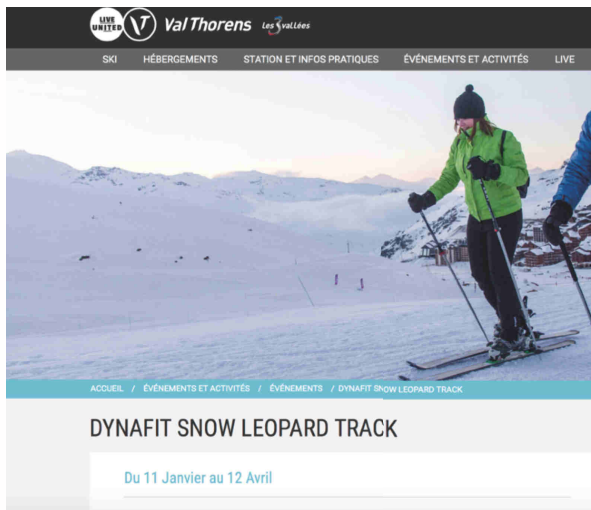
LIVE UNITED Val Thorens Les 3 vallées

SKI HÉBERGEMENTS STATION ET INFOS PRATIQUES ÉVÉNEMENTS ET ACTIVITÉS LIVE

ACCUEIL / ÉVÉNEMENTS ET ACTIVITÉS / ÉVÉNEMENTS / DYNAFIT SNOW LEOPARD TRACK

DYNAFIT SNOW LEOPARD TRACK

Du 11 Janvier au 12 Avril